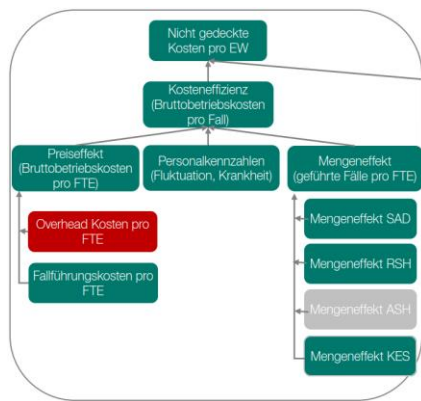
Nicht gedeckte Kosten pro EW

Kosteneffizienz (Bruttobetriebskosten pro Fall)

Preiseffekt (Bruttobetriebskosten pro FTE)

Personalkennzahlen (Fluktuation, Krankheit)

Mengeneffekt (geführte Fälle pro FTE)

Overhead Kosten pro FTE

Fallführungskosten pro FTE

Mengeneffekt SAD

Mengeneffekt RSH

Mengeneffekt ASH

Mengeneffekt KES